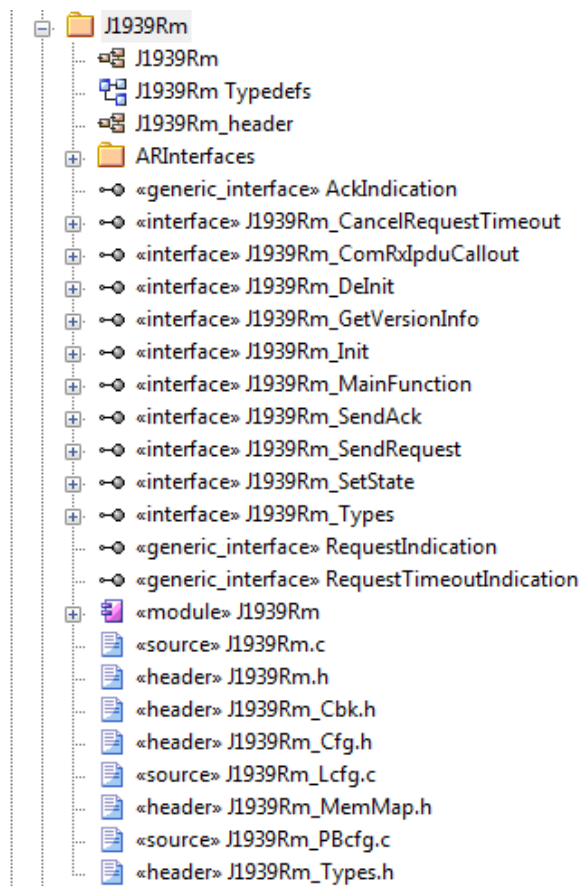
J1939Rm
J1939Rm
J1939Rm Typedefs
J1939Rm_header
ARInterfaces
«generic_interface» AckIndication
«interface» J1939Rm_CancelRequestTimeout
«interface» J1939Rm_ComRxIpduCallout
«interface» J1939Rm_DeInit
«interface» J1939Rm_GetVersionInfo
«interface» J1939Rm_Init
«interface» J1939Rm_MainFunction
«interface» J1939Rm_SendAck
«interface» J1939Rm_SendRequest
«interface» J1939Rm_SetState
«interface» J1939Rm_Types
«generic_interface» RequestIndication
«generic_interface» RequestTimeoutIndication
«module» J1939Rm
«source» J1939Rm.c
«header» J1939Rm.h
«header» J1939Rm_Cbk.h
«header» J1939Rm_Cfg.h
«source» J1939Rm_Lcfg.c
«header» J1939Rm_MemMap.h
«source» J1939Rm_PBcfg.c
«header» J1939Rm_Types.h